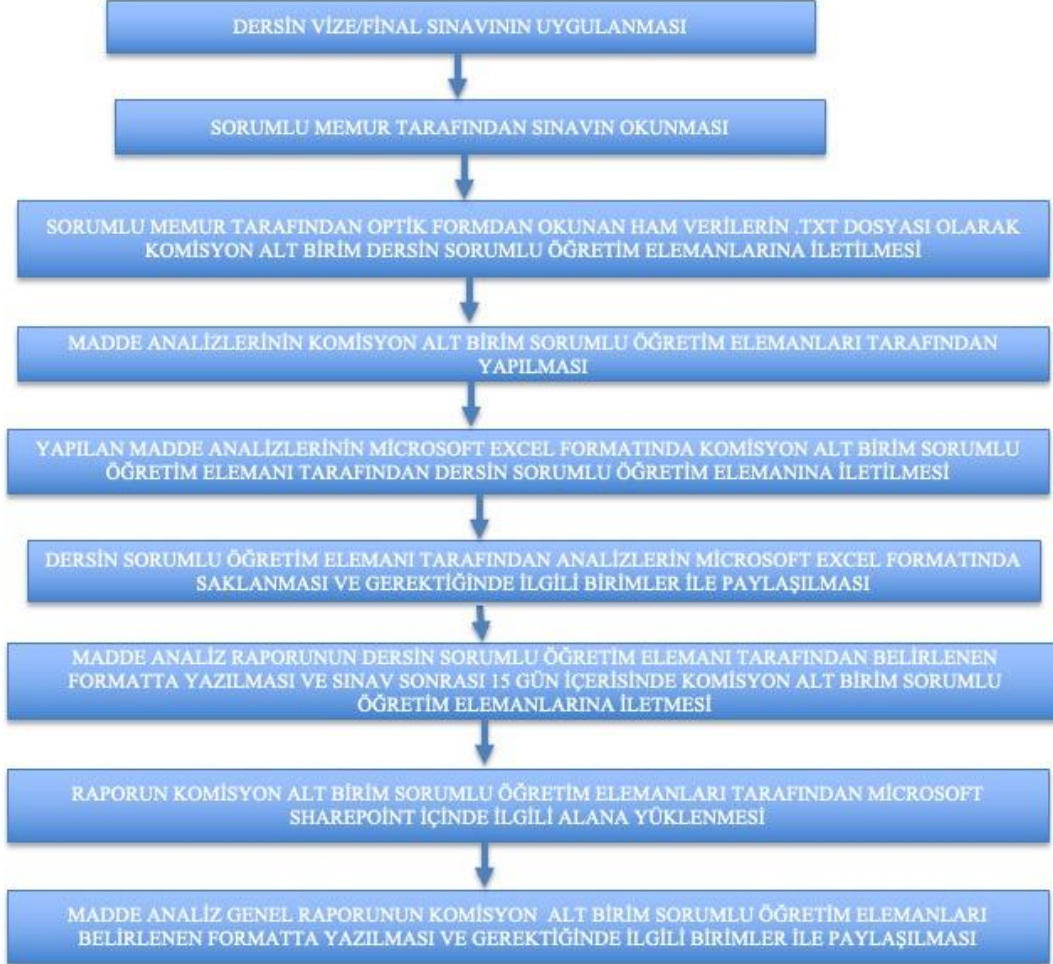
DERSİN VİZE/FİNAL SINAVININ UYGULANMASI

SORUMLU MEMUR TARAFINDAN SINAVIN OKUNMASI

SORUMLU MEMUR TARAFINDAN OPTİK FORMDAN OKUNAN HAM VERİLERİN .TXT DOSYASI OLARAK KOMİSYON ALT BİRİM DERSİN SORUMLU ÖĞRETİM ELEMANLARINA İLETİLMESİ

MADDE ANALİZLERİNİN KOMİSYON ALT BİRİM SORUMLU ÖĞRETİM ELEMANLARI TARAFINDAN YAPILMASI

YAPILAN MADDE ANALİZLERİNİN MİCROSOFT EXCEL FORMATINDA KOMİSYON ALT BİRİM SORUMLU ÖĞRETİM ELEMANI TARAFINDAN DERSİN SORUMLU ÖĞRETİM ELEMANINA İLETİLMESİ

DERSİN SORUMLU ÖĞRETİM ELEMANI TARAFINDAN ANALİZLERİN MİCROSOFT EXCEL FORMATINDA SAKLANMASI VE GEREKTİĞİNDE İLGİLİ BİRİMLER İLE PAYLAŞILMASI

MADDE ANALİZ RAPORUNUN DERSİN SORUMLU ÖĞRETİM ELEMANI TARAFINDAN BELİRLENEN FORMATTA YAZILMASI VE SINAV SONRASI 15 GÜN İÇERİSİNDE KOMİSYON ALT BİRİM SORUMLU ÖĞRETİM ELEMANLARINA İLETMESİ

RAPORUN KOMİSYON ALT BİRİM SORUMLU ÖĞRETİM ELEMANLARI TARAFINDAN MİCROSOFT SHAREPOİNT İÇİNDE İLGİLİ ALANA YÜKLENMESİ

MADDE ANALİZ GENEL RAPORUNUN KOMİSYON ALT BİRİM SORUMLU ÖĞRETİM ELEMANLARI BELİRLENEN FORMATTA YAZILMASI VE GEREKTİĞİNDE İLGİLİ BİRİMLER İLE PAYLAŞILMASI